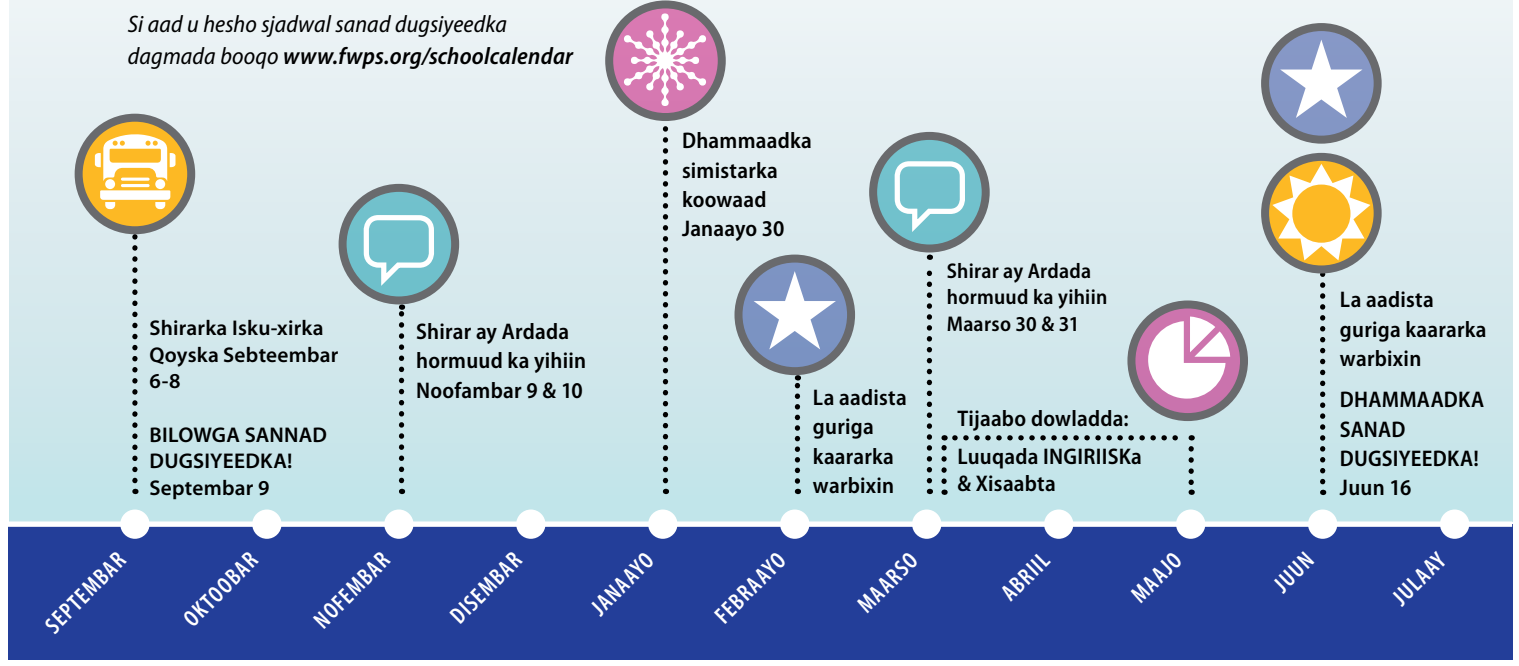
Si aad u hesho sjadwal sanad dugsiyeedka dagmada booqo **www.fwps.org/schoolcalendar**

Shirarka Isku-xirka Qoyska Sebteembar 6-8

BILOWGA SANNAD DUGSIYEEDKA! Septembar 9

Shirar ay Ardada hormuud ka yihiin Noofambar 9 & 10

Dhammaadka simistarka koowaad Janaayo 30

La aadista guriga kaararka warbixin

Shirar ay Ardada hormuud ka yihiin Maarso 30 & 31

Tijaabo dowladda: Luuqada INGIRIISKa & Xisaabta

La aadista guriga kaararka warbixin

DHAMMAADKA SANAD DUGSIYEEDKA! Juun 16

SEPTEMBAR
OKTOOBAR
NOFEMBAR
DISEMBAR
JANAAYO
FEBRAAYO
MAARSO
ABRIIL
MAAJO
JUUN
JULAAY